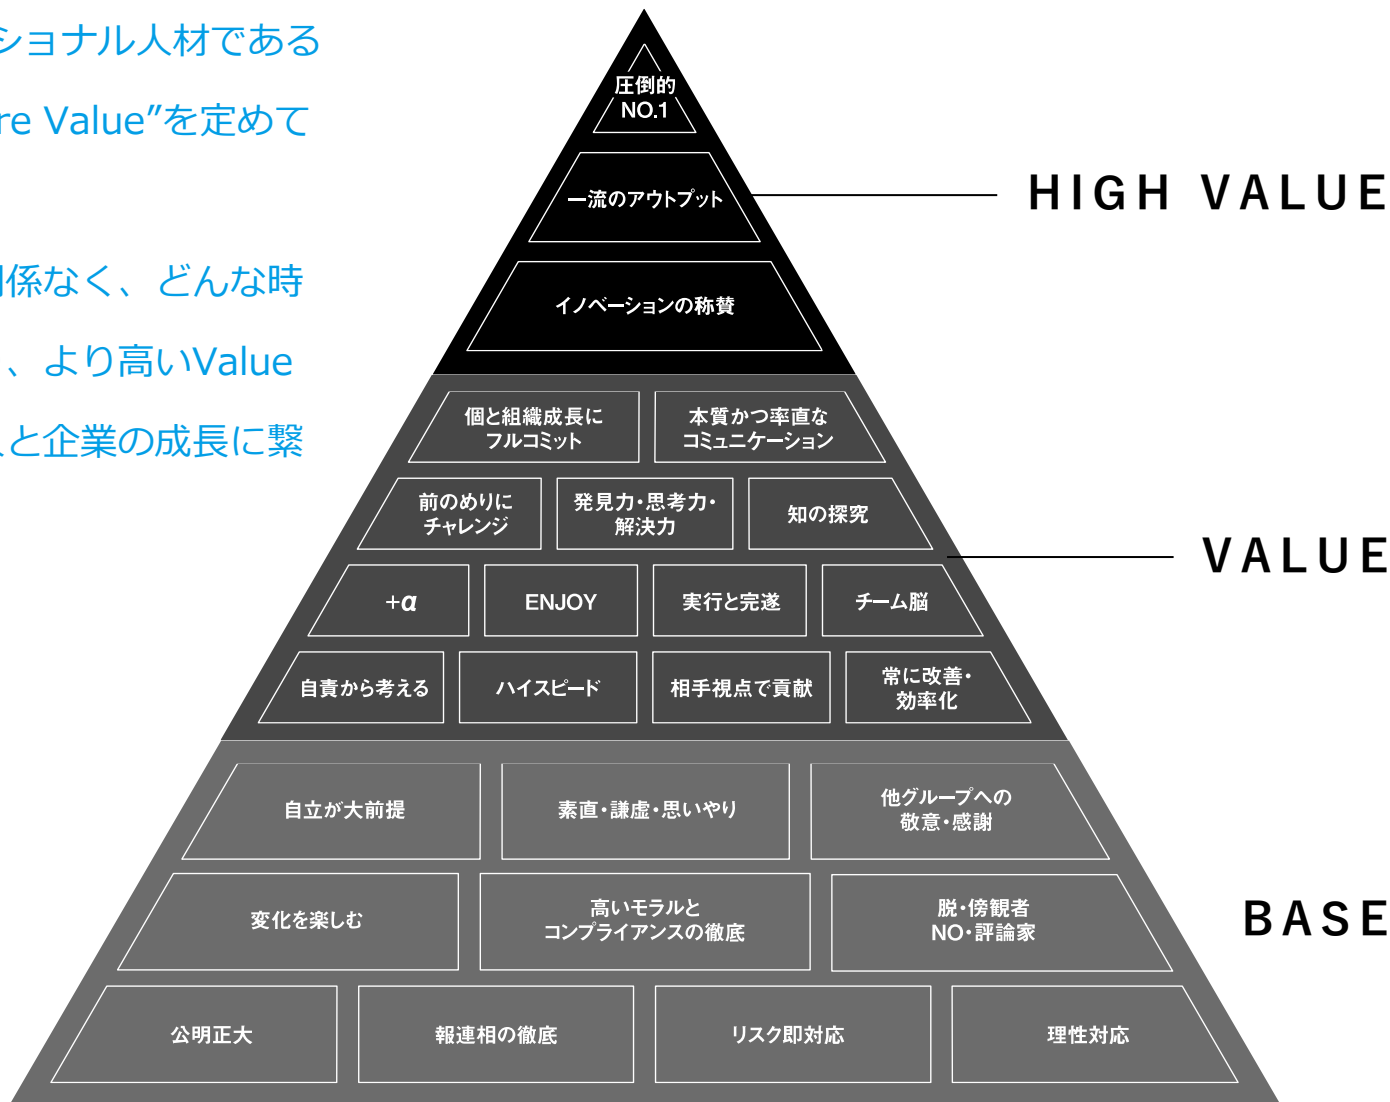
ショナル人材である

re Value"を定めて

関係なく、どんな時

、より高いValue

と企業の成長に繋

圧倒的
NO.1

一流のアウトプット

HIGH VALUE

イノベーションの称賛

個と組織成長に
フルコミット

本質かつ率直な
コミュニケーション

前のめりに
チャレンジ

発見力・思考力・
解決力

知の探究

VALUE

+α

ENJOY

実行と完遂

チーム脳

自責から考える

ハイスピード

相手視点で貢献

常に改善・
効率化

自立が大前提

素直・謙虚・思いやり

他グループへの
敬意・感謝

変化を楽しむ

高いモラルと
コンプライアンスの徹底

脱・傍観者
NO・評論家

BASE

公明正大

報連相の徹底

リスク即対応

理性対応